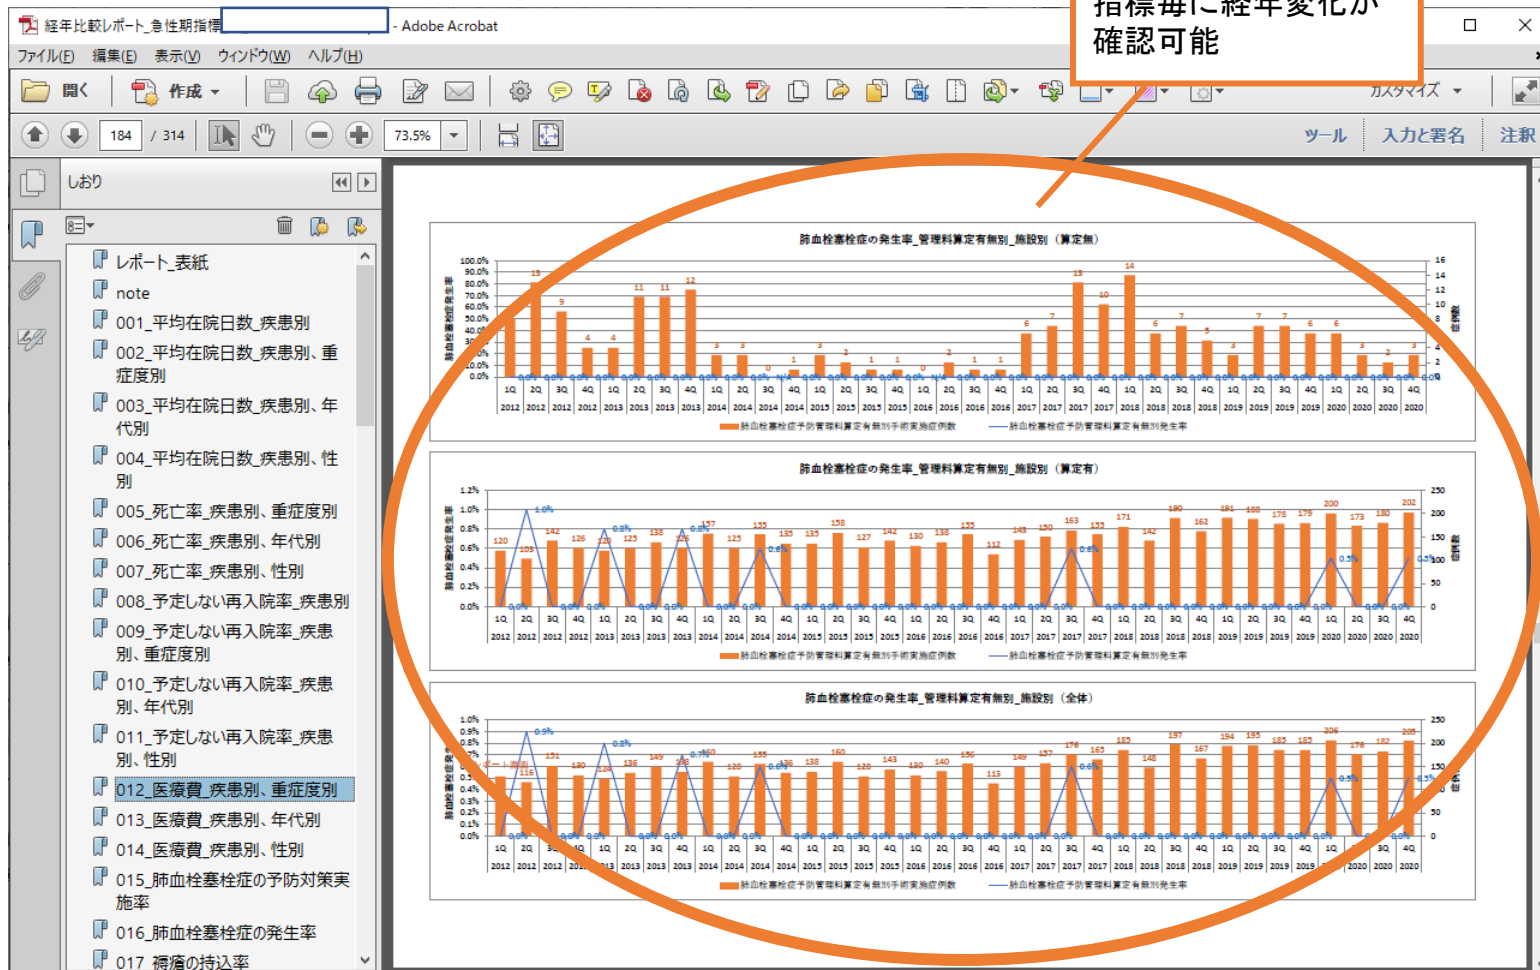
経年比較レポート_急性期指標 - Adobe Acrobat

指標毎に経年変化が確認可能

ファイル(F) 編集(E) 表示(V) ウィンドウ(W) ヘルプ(H)

開く 作成 カスタマイズ

184 / 314 73.5% ツール 入力と署名 注釈

しおり

レポート_表紙
note
001_平均在院日数_疾患別
002_平均在院日数_疾患別、重症度別
003_平均在院日数_疾患別、年代別
004_平均在院日数_疾患別、性別
005_死亡率_疾患別、重症度別
006_死亡率_疾患別、年代別
007_死亡率_疾患別、性別
008_予定しない再入院率_疾患別
009_予定しない再入院率_疾患別、重症度別
010_予定しない再入院率_疾患別、年代別
011_予定しない再入院率_疾患別、性別
012_医療費_疾患別、重症度別
013_医療費_疾患別、年代別
014_医療費_疾患別、性別
015_肺血栓塞栓症の予防対策実施率
016_肺血栓塞栓症の発生率
017_褥瘡の持込率

肺血栓塞栓症の発生率_管理料算定有無別_施設別（算定無）

肺血栓塞栓症の発生率_管理料算定有無別_施設別（算定有）

肺血栓塞栓症の発生率_管理料算定有無別_施設別（全体）